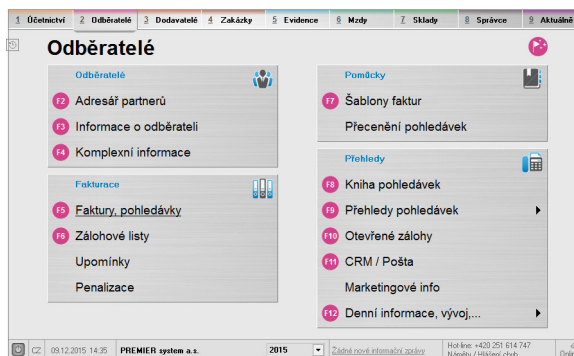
1 Účetnictví | 2 Odběratelé | 3 Dodavatelé | 4 Zakázky | 5 Evidence | 6 Mzdy | 7 Sklady | 8 Správce | 9 Aktuálně

Odběratelé

Odběratelé
F2 Adresář partnerů
F3 Informace o odběrateli
F4 Komplexní informace

Fakturace
F5 Faktury, pohledávky
F6 Zálohové listy
Upomínky
Penalizace

Pomůcky
F7 Šablony faktur
Přecenění pohledávek

Přehledy
F8 Kniha pohledávek
F9 Přehledy pohledávek
F10 Otevřené zálohy
F11 CRM / Pošta
Marketingové info
F12 Denní informace, vývoj,...

CZ 09.12.2015 14:35 PREMIER system a.s. 2015 Žádné nové informační zprávy Hot-line: +420 251 614 747 Náměty / Hlášení chyb Onl